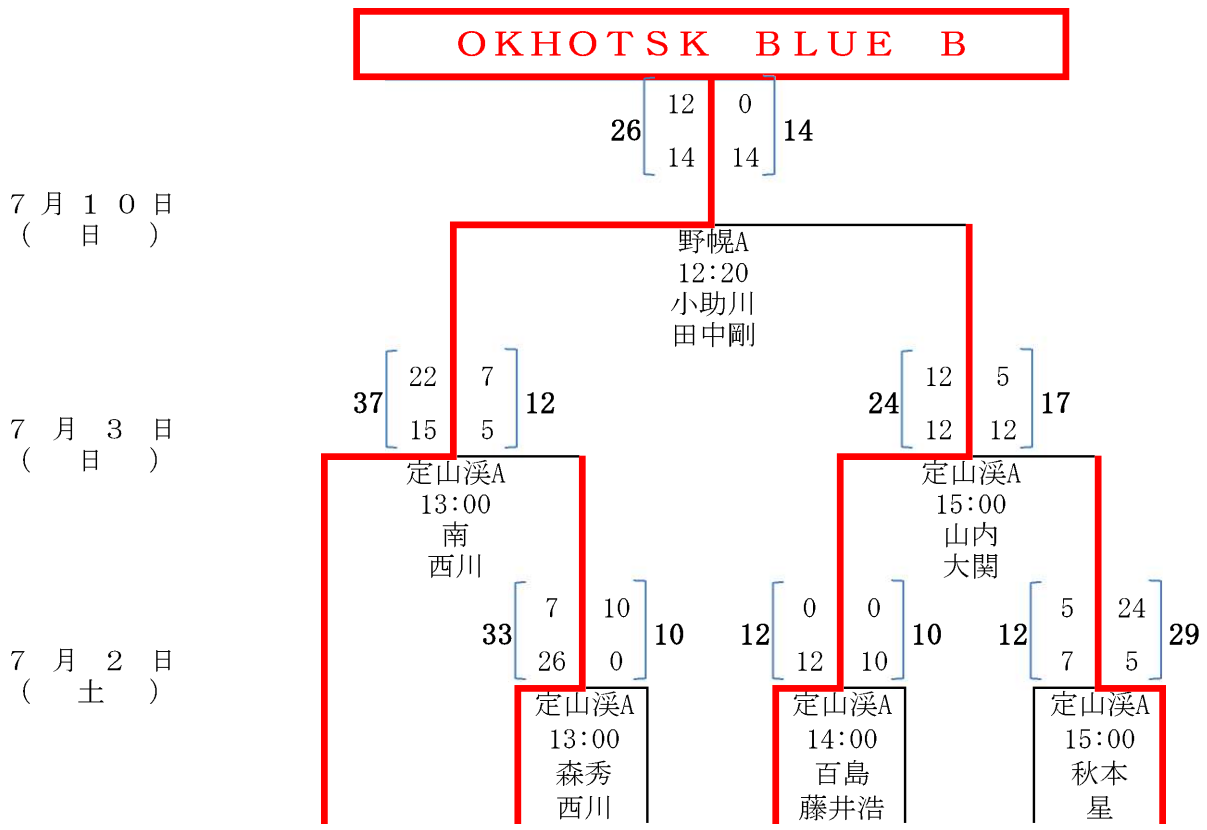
OKHOTSK BLUE B

26 12 0 14
14 14

7月10日
（日）

野幌A
12:20
小助川
田中剛

37 22 7 12
15 5

24 12 5 17
12 12

7月3日
（日）

定山渓A
13:00
南
西川

定山渓A
15:00
山内
大関

33 7 10 10
26 0

12 0 0 10
12 10

12 5 24 29
7 5

7月2日
（土）

定山渓A
13:00
森秀
西川

定山渓A
14:00
百島
藤井浩

定山渓A
15:00
秋本
星